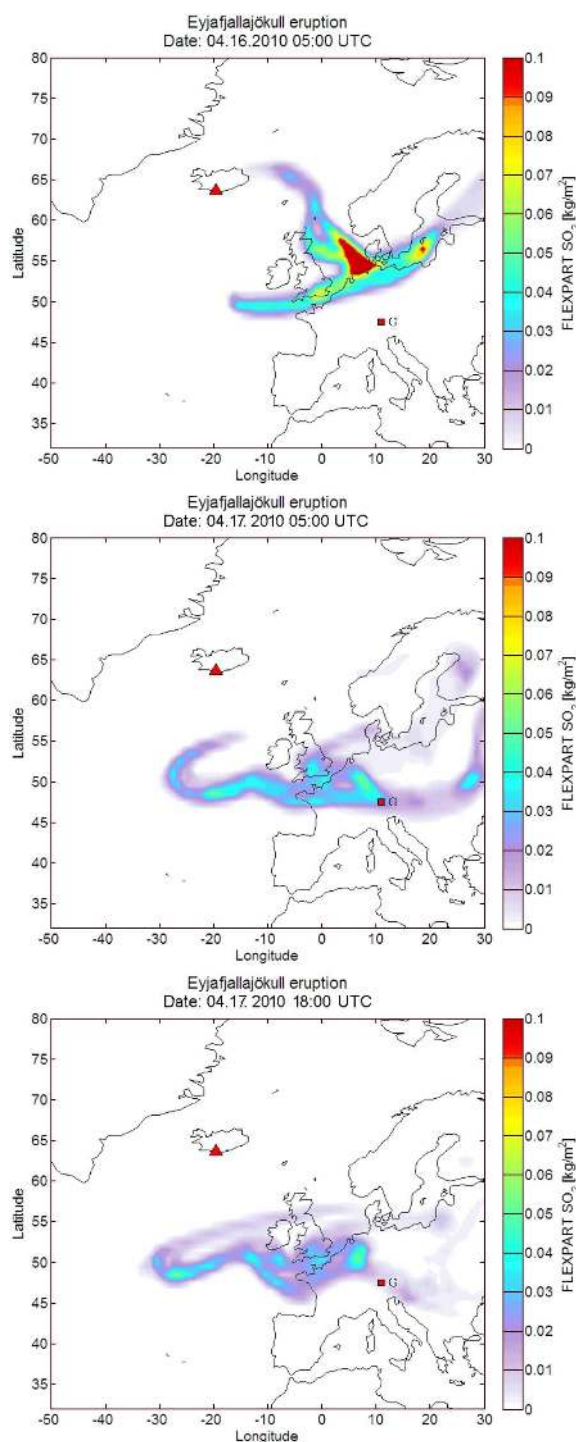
Eyjafjallajökull eruption
Date: 04.16.2010 05:00 UTC

80
75
70
65
60
55
50
45
40
35
Latitude
-50 -40 -30 -20 -10 0 10 20 30
Longitude
G

0.1
0.09
0.08
0.07
0.06
0.05
0.04
0.03
0.02
0.01
0
FLEXPART $SO_2$ [$kg/m^2$]

Eyjafjallajökull eruption
Date: 04.17.2010 05:00 UTC

80
75
70
65
60
55
50
45
40
35
Latitude
-50 -40 -30 -20 -10 0 10 20 30
Longitude
G

0.1
0.09
0.08
0.07
0.06
0.05
0.04
0.03
0.02
0.01
0
FLEXPART $SO_2$ [$kg/m^2$]

Eyjafjallajökull eruption
Date: 04.17.2010 18:00 UTC

80
75
70
65
60
55
50
45
40
35
Latitude
-50 -40 -30 -20 -10 0 10 20 30
Longitude
G

0.1
0.09
0.08
0.07
0.06
0.05
0.04
0.03
0.02
0.01
0
FLEXPART $SO_2$ [$kg/m^2$]